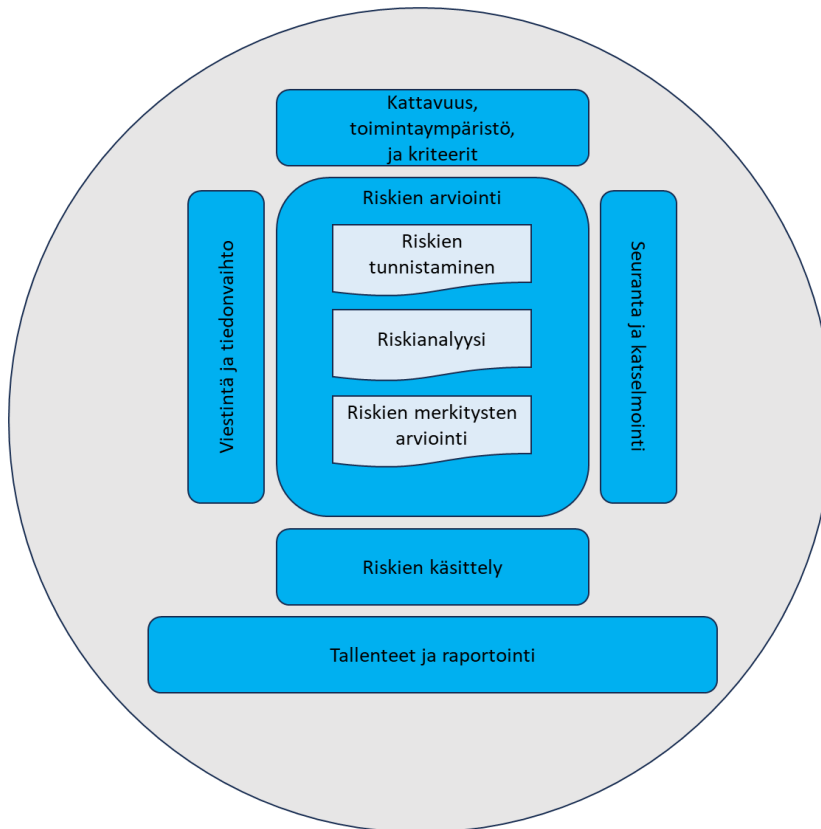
Kattavuus, toimintaympäristö, ja kriteerit

Viestintä ja tiedonvaihto

Riskien arviointi

Riskien tunnistaminen

Riskianalyysi

Riskien merkitysten arviointi

Seuranta ja katselmointi

Riskien käsittely

Tallenteet ja raportointi